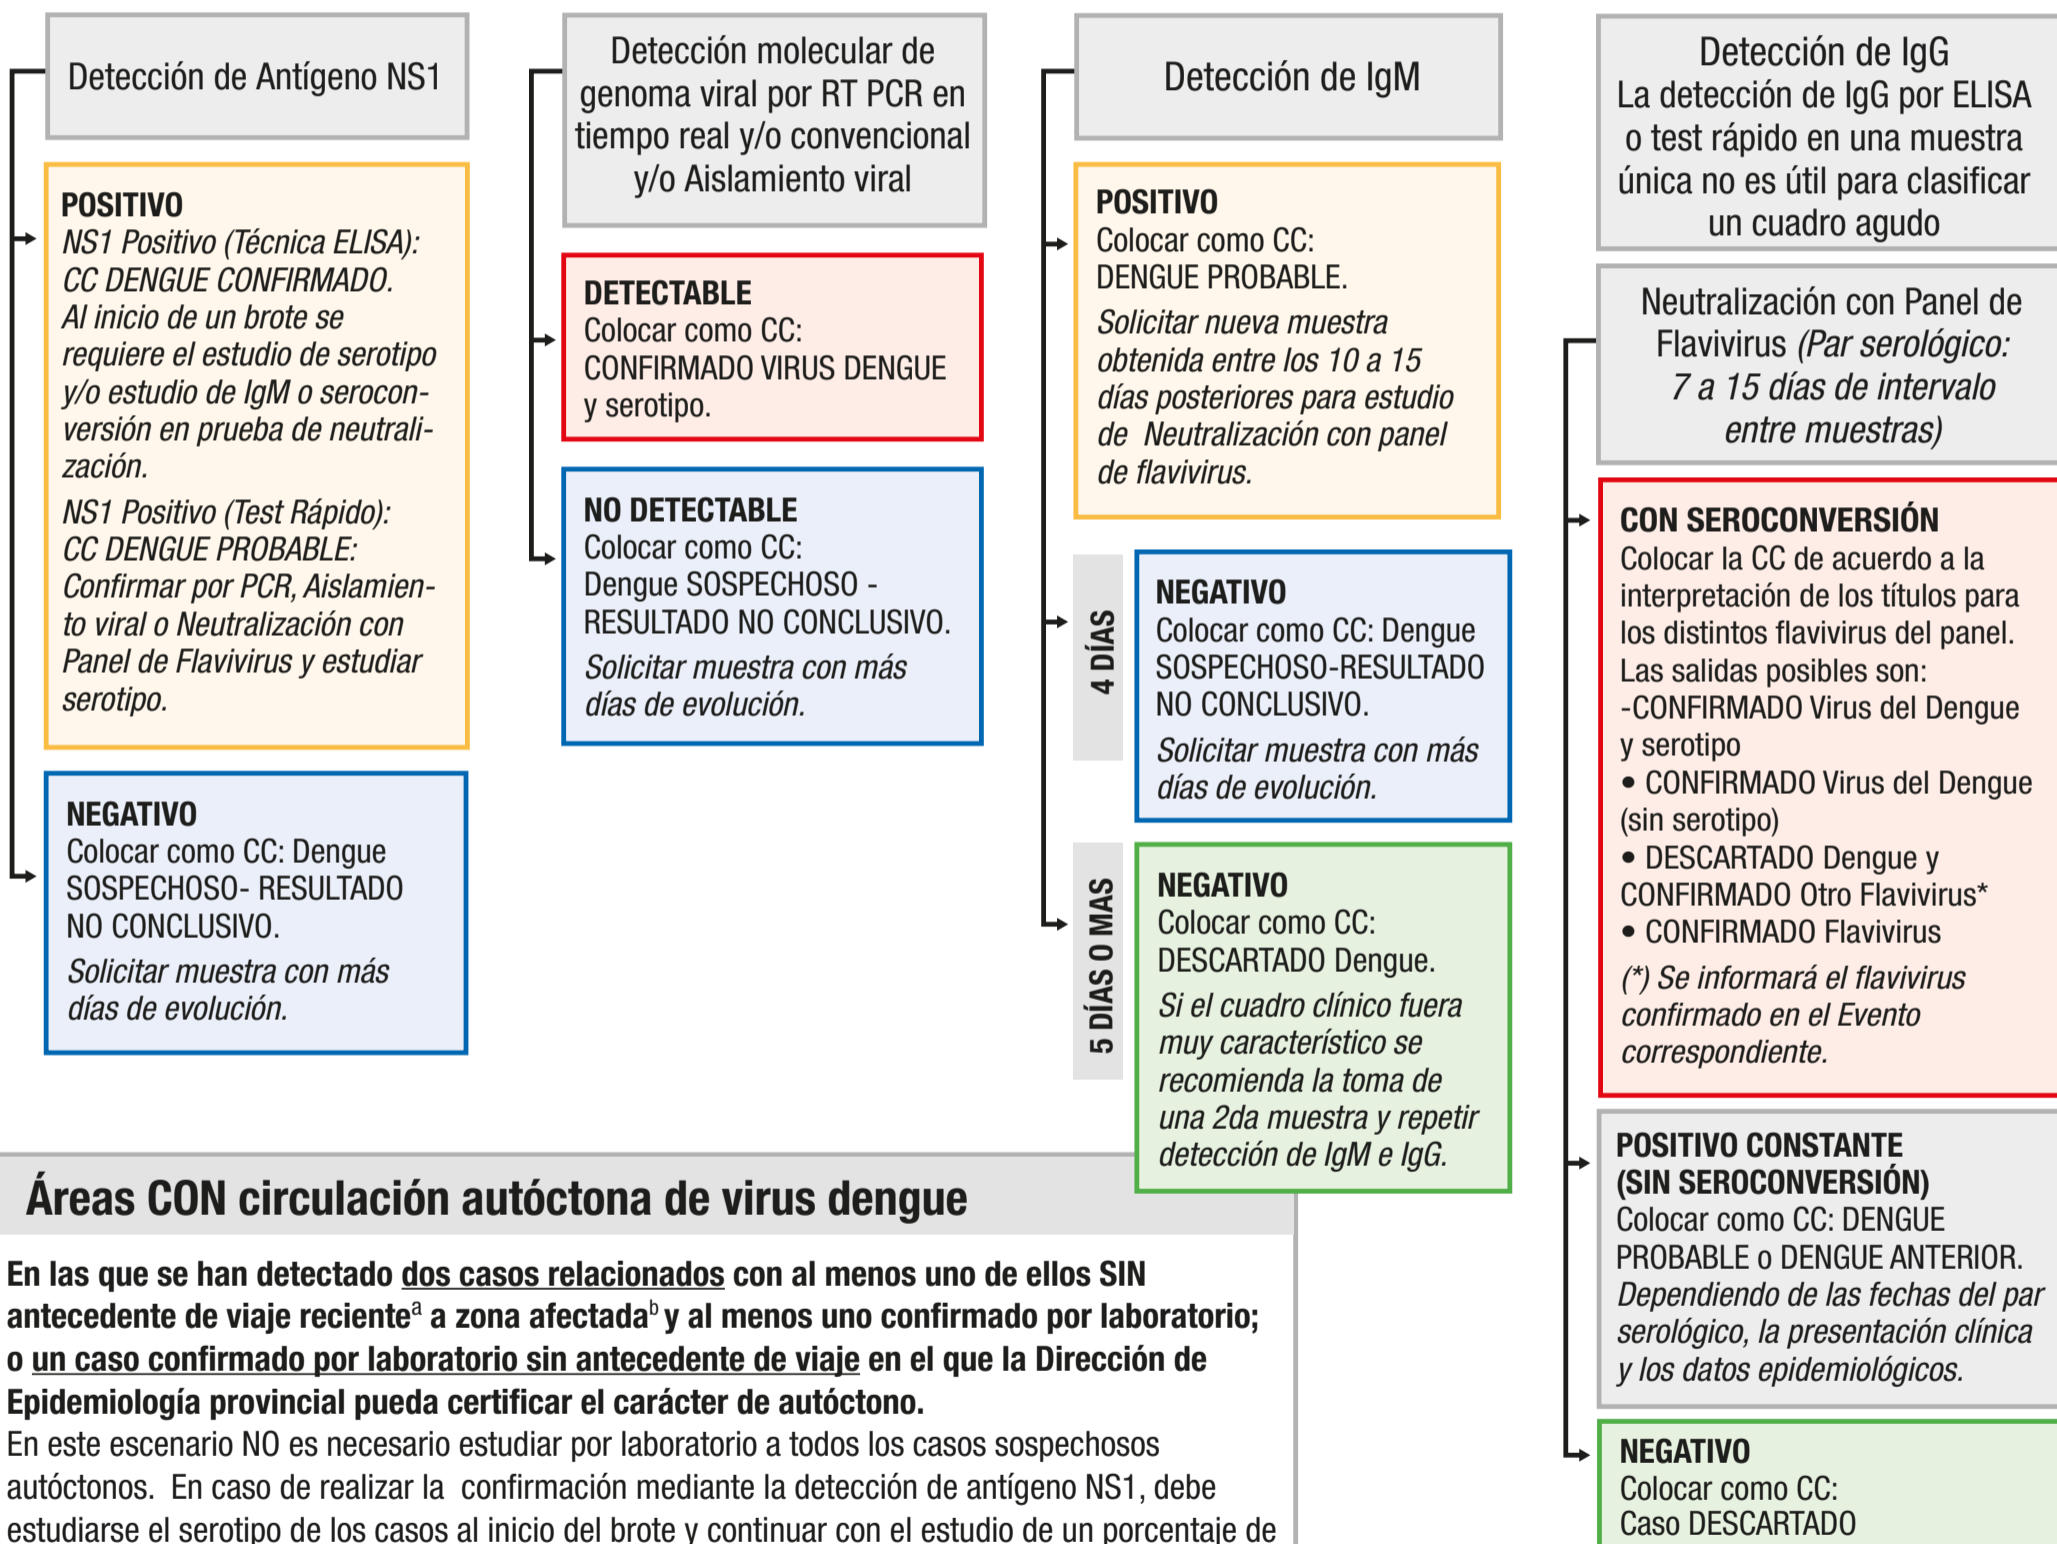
Detección de Antígeno NS1

POSITIVO
NS1 Positivo (Técnica ELISA): CC DENGUE CONFIRMADO. Al inicio de un brote se requiere el estudio de serotipo y/o estudio de IgM o seroconversión en prueba de neutralización.
NS1 Positivo (Test Rápido): CC DENGUE PROBABLE: Confirmar por PCR, Aislamiento viral o Neutralización con Panel de Flavivirus y estudiar serotipo.

NEGATIVO
Colocar como CC: Dengue SOSPECHOSO- RESULTADO NO CONCLUSIVO.
Solicitar muestra con más días de evolución.

Detección molecular de genoma viral por RT PCR en tiempo real y/o convencional y/o Aislamiento viral

DETECTABLE
Colocar como CC: CONFIRMADO VIRUS DENGUE y serotipo.

NO DETECTABLE
Colocar como CC: Dengue SOSPECHOSO - RESULTADO NO CONCLUSIVO.
Solicitar muestra con más días de evolución.

Detección de IgM

POSITIVO
Colocar como CC: DENGUE PROBABLE.
Solicitar nueva muestra obtenida entre los 10 a 15 días posteriores para estudio de Neutralización con panel de flavivirus.

4 DÍAS

NEGATIVO
Colocar como CC: Dengue SOSPECHOSO-RESULTADO NO CONCLUSIVO.
Solicitar muestra con más días de evolución.

5 DÍAS O MAS

NEGATIVO
Colocar como CC: DESCARTADO Dengue.
Si el cuadro clínico fuera muy característico se recomienda la toma de una 2da muestra y repetir detección de IgM e IgG.

Detección de IgG
La detección de IgG por ELISA o test rápido en una muestra única no es útil para clasificar un cuadro agudo

Neutralización con Panel de Flavivirus (Par serológico: 7 a 15 días de intervalo entre muestras)

CON SEROCONVERSIÓN
Colocar la CC de acuerdo a la interpretación de los títulos para los distintos flavivirus del panel. Las salidas posibles son:
-CONFIRMADO Virus del Dengue y serotipo
• CONFIRMADO Virus del Dengue (sin serotipo)
• DESCARTADO Dengue y CONFIRMADO Otro Flavivirus*
• CONFIRMADO Flavivirus
(*) Se informará el flavivirus confirmado en el Evento correspondiente.

POSITIVO CONSTANTE (SIN SEROCONVERSIÓN)
Colocar como CC: DENGUE PROBABLE o DENGUE ANTERIOR.
Dependiendo de las fechas del par serológico, la presentación clínica y los datos epidemiológicos.

NEGATIVO
Colocar como CC: Caso DESCARTADO

Áreas CON circulación autóctona de virus dengue

En las que se han detectado dos casos relacionados con al menos uno de ellos SIN antecedente de viaje reciente$^a$ a zona afectada$^b$ y al menos uno confirmado por laboratorio; o un caso confirmado por laboratorio sin antecedente de viaje en el que la Dirección de Epidemiología provincial pueda certificar el carácter de autóctono.
En este escenario NO es necesario estudiar por laboratorio a todos los casos sospechosos autóctonos. En caso de realizar la confirmación mediante la detección de antígeno NS1, debe estudiarse el serotipo de los casos al inicio del brote y continuar con el estudio de un porcentaje de